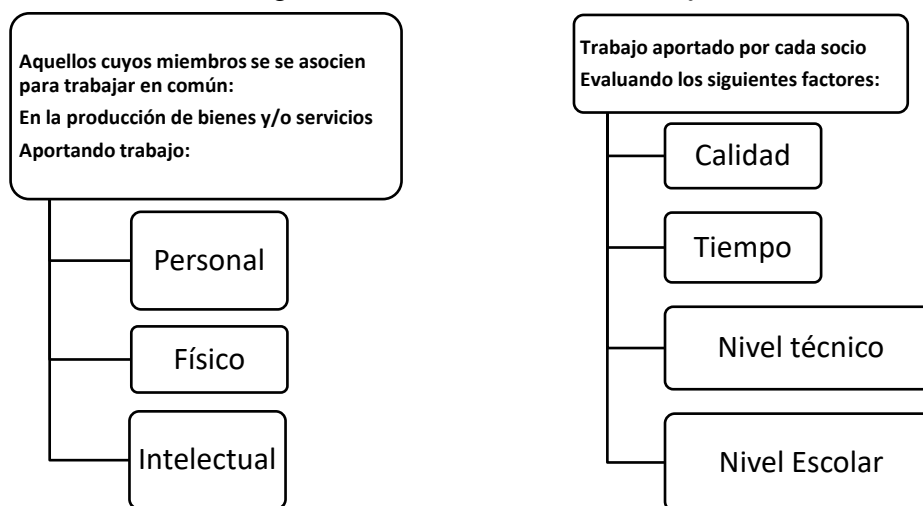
Aquellos cuyos miembros se se asocien para trabajar en común:
En la producción de bienes y/o servicios
Aportando trabajo:

Personal

Físico

Intelectual

Trabajo aportado por cada socio
Evaluando los siguientes factores:

Calidad

Tiempo

Nivel técnico

Nivel Escolar